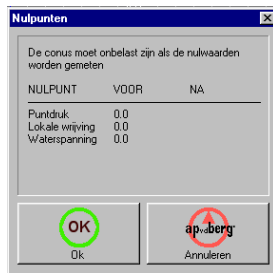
Nulpunten

De conus moet onbelast zijn als de nulwaarden worden gemeten

| NULPUNT | VOOR | NA |
|---|---|---|
| Puntdruk | 0.0 | |
| Lokale wrijving | 0.0 | |
| Waterspanning | 0.0 | |

OK
Ok

ap vd berg
Annuleren